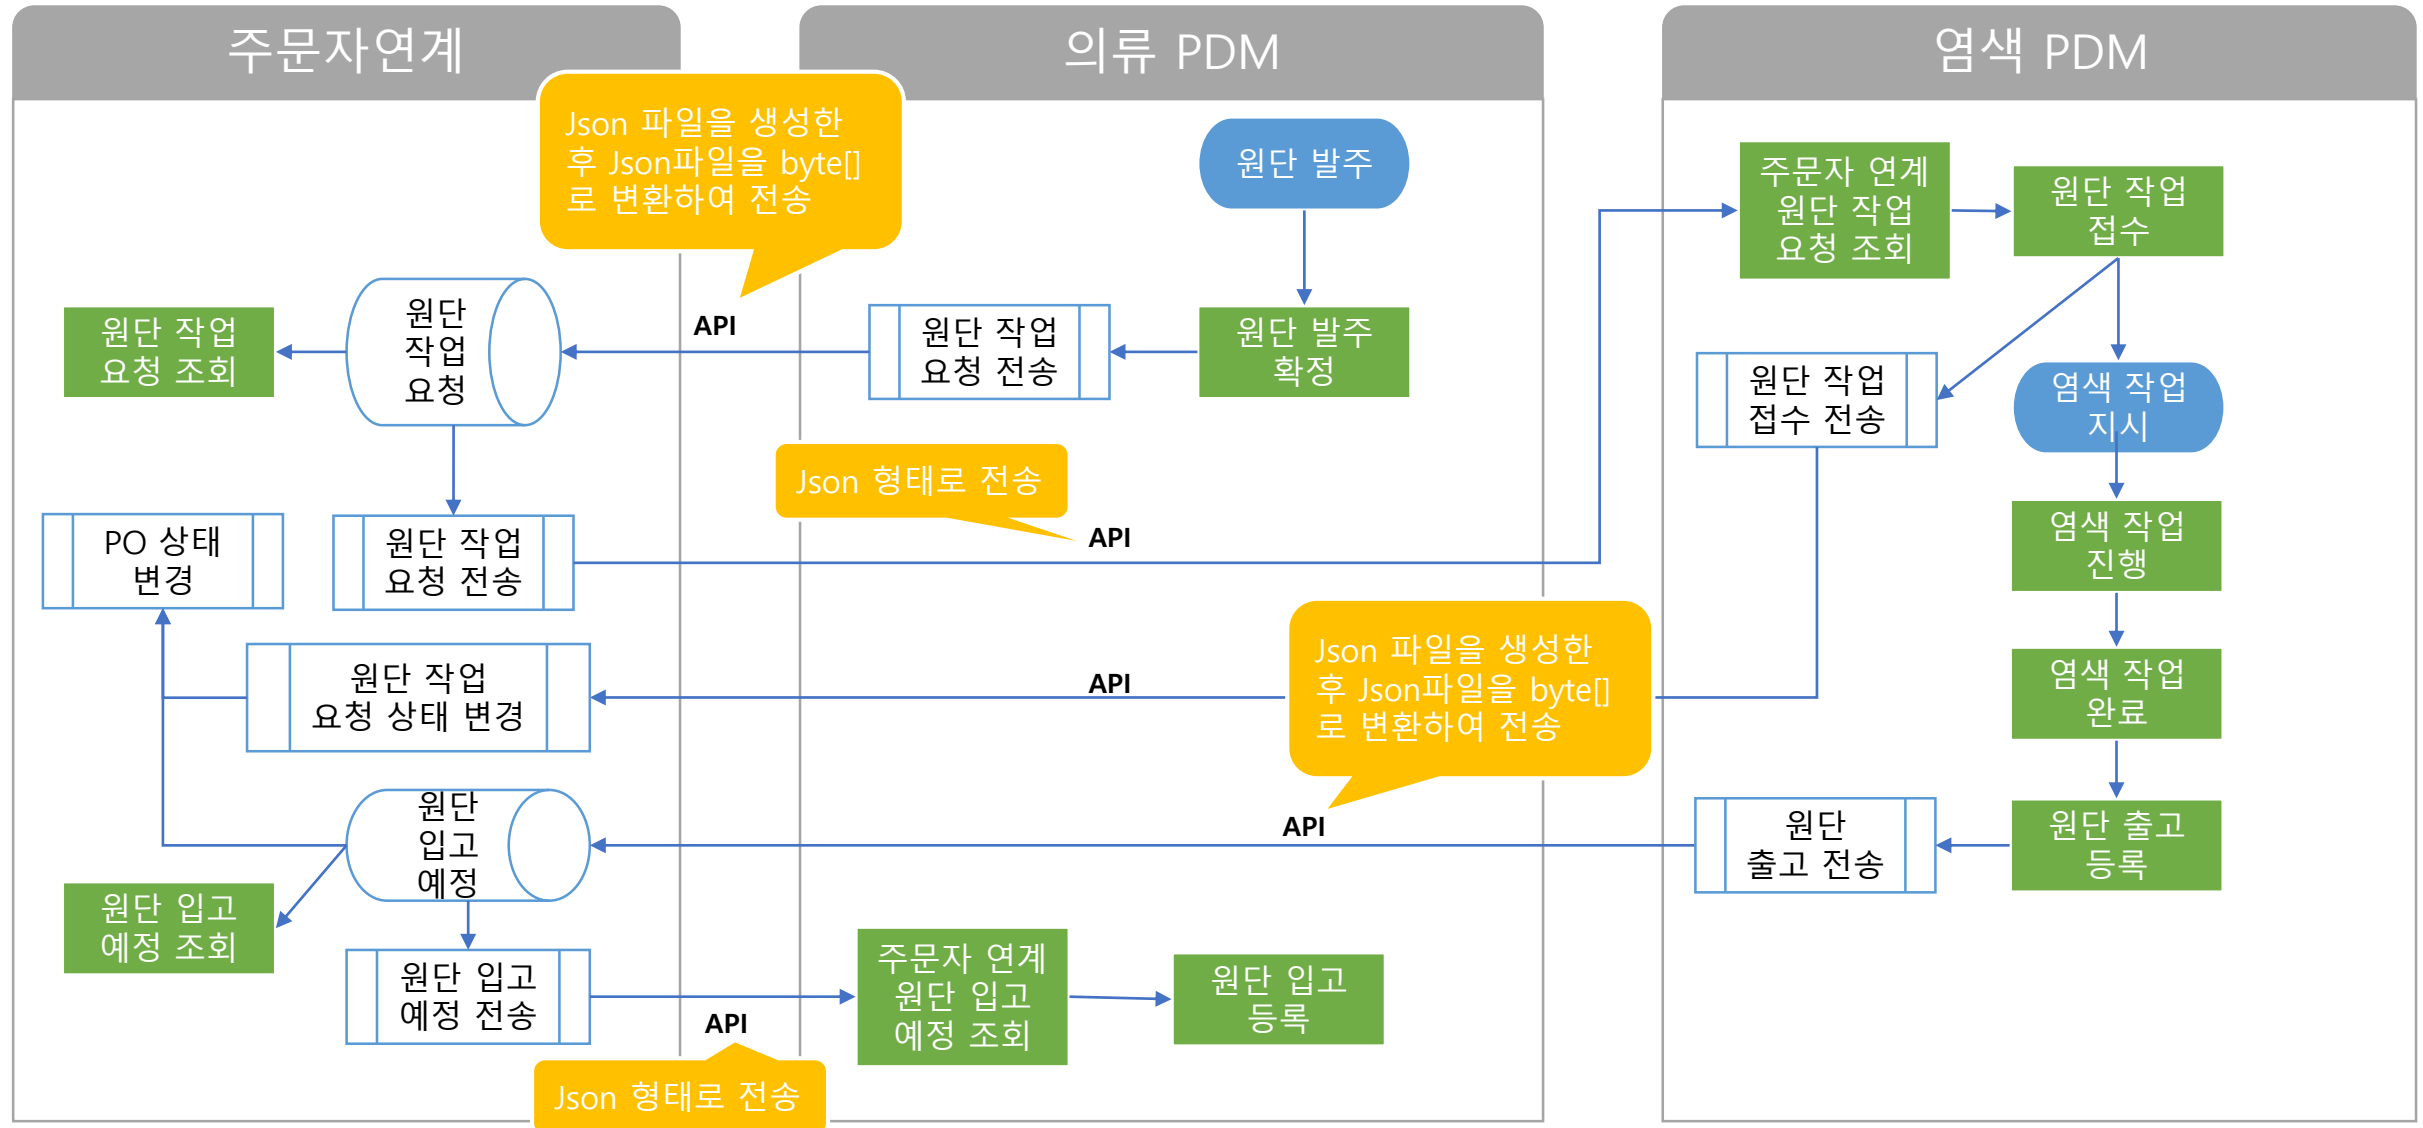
주문자연계

의류 PDM

염색 PDM

Json 파일을 생성한 후 Json파일을 byte[]로 변환하여 전송

원단 발주

주문자 연계 원단 작업 요청 조회

원단 작업 접수

원단 작업 요청 조회

원단 작업 요청

API

원단 작업 요청 전송

원단 발주 확정

원단 작업 접수 전송

염색 작업 지시

Json 형태로 전송

API

PO 상태 변경

원단 작업 요청 전송

염색 작업 진행

원단 작업 요청 상태 변경

API

Json 파일을 생성한 후 Json파일을 byte[]로 변환하여 전송

염색 작업 완료

원단 입고 예정

API

원단 출고 전송

원단 출고 등록

원단 입고 예정 조회

원단 입고 예정 전송

주문자 연계 원단 입고 예정 조회

원단 입고 등록

API

Json 형태로 전송